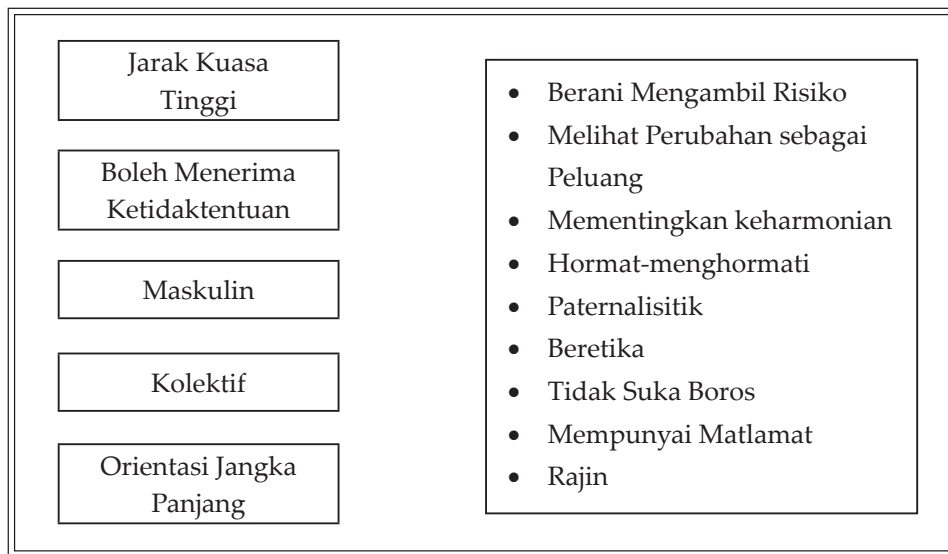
Jarak Kuasa Tinggi

Boleh Menerima Ketidaktentuan

Maskulin

Kolektif

Orientasi Jangka Panjang

- Berani Mengambil Risiko
- Melihat Perubahan sebagai Peluang
- Mementingkan keharmonian
- Hormat-menghormati
- Paternalisitik
- Beretika
- Tidak Suka Boros
- Mempunyai Matlamat
- Rajin